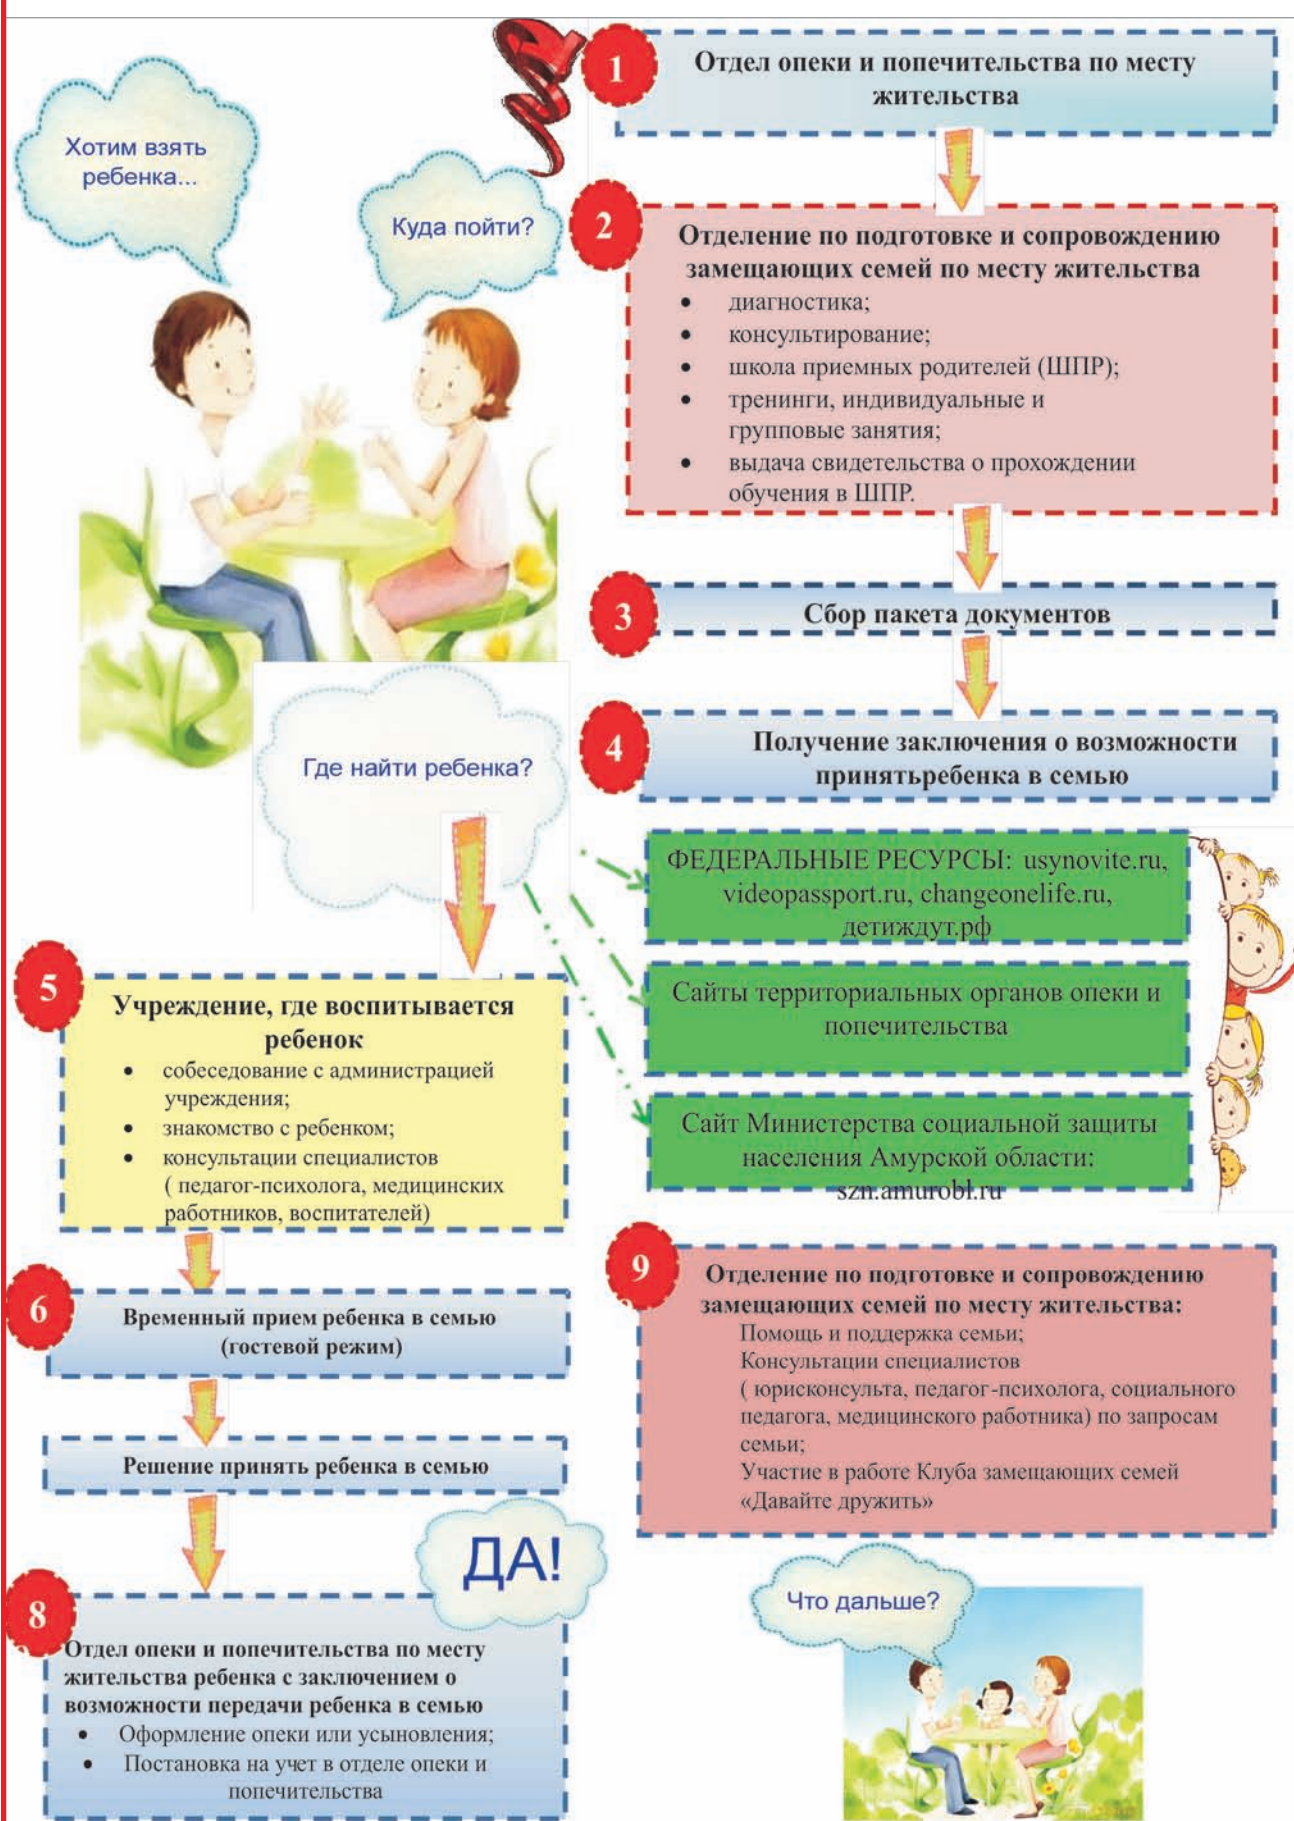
Хотим взять ребенка...

Куда пойти?

1 Отдел опеки и попечительства по месту жительства

2 Отделение по подготовке и сопровождению замещающих семей по месту жительства
- диагностика;
- консультирование;
- школа приемных родителей (ШПР);
- тренинги, индивидуальные и групповые занятия;
- выдача свидетельства о прохождении обучения в ШПР.

3 Сбор пакета документов

4 Получение заключения о возможности принятьребенка в семью

Где найти ребенка?

ФЕДЕРАЛЬНЫЕ РЕСУРСЫ: usynovite.ru, videopassport.ru, changeonelife.ru, детиждут.рф

Сайты территориальных органов опеки и попечительства

Сайт Министерства социальной защиты населения Амурской области: szn.amurobl.ru

5 Учреждение, где воспитывается ребенок
- собеседование с администрацией учреждения;
- знакомство с ребенком;
- консультации специалистов ( педагог-психолога, медицинских работников, воспитателей)

6 Временный прием ребенка в семью (гостевой режим)

Решение принять ребенка в семью

ДА!

8 Отдел опеки и попечительства по месту жительства ребенка с заключением о возможности передачи ребенка в семью
- Оформление опеки или усыновления;
- Постановка на учет в отделе опеки и попечительства

9 Отделение по подготовке и сопровождению замещающих семей по месту жительства:
Помощь и поддержка семьи;
Консультации специалистов ( юрисконсульта, педагог-психолога, социального педагога, медицинского работника) по запросам семьи;
Участие в работе Клуба замещающих семей «Давайте дружить»

Что дальше?